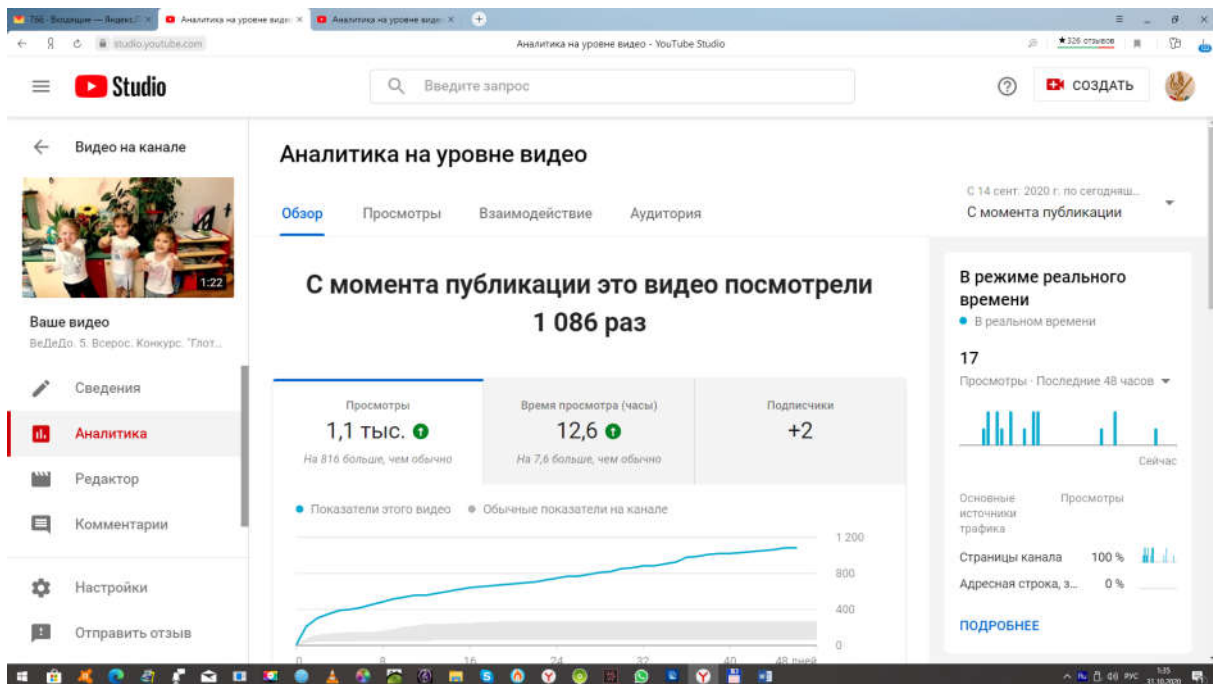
786 · Входящие — Яндекс.П × Аналитика на уровне видео × Аналитика на уровне видео ×

studio.youtube.com Аналитика на уровне видео - YouTube Studio ★326 отзывов

Studio

Введите запрос

СОЗДАТЬ

Видео на канале

1:22

Ваше видео
ВеДеДо. 5. Всерос. Конкурс. "Глот...

Сведения
Аналитика
Редактор
Комментарии
Настройки
Отправить отзыв

Аналитика на уровне видео

Обзор Просмотры Взаимодействие Аудитория

С 14 сент. 2020 г. по сегодняш...
С момента публикации

С момента публикации это видео посмотрели 1 086 раз

| Просмотры | Время просмотра (часы) | Подписчики |
|---|---|---|
| 1,1 тыс. | 12,6 | +2 |
| На 816 больше, чем обычно | На 7,6 больше, чем обычно | |

Показатели этого видео   Обычные показатели на канале

1 200
800
400
0

0 8 16 24 32 40 48 дней

В режиме реального времени
В реальном времени

17
Просмотры · Последние 48 часов

Сейчас

Основные источники трафика   Просмотры

Страницы канала 100 %
Адресная строка, з... 0 %

ПОДРОБНЕЕ

РУС 1:35 31.10.2020